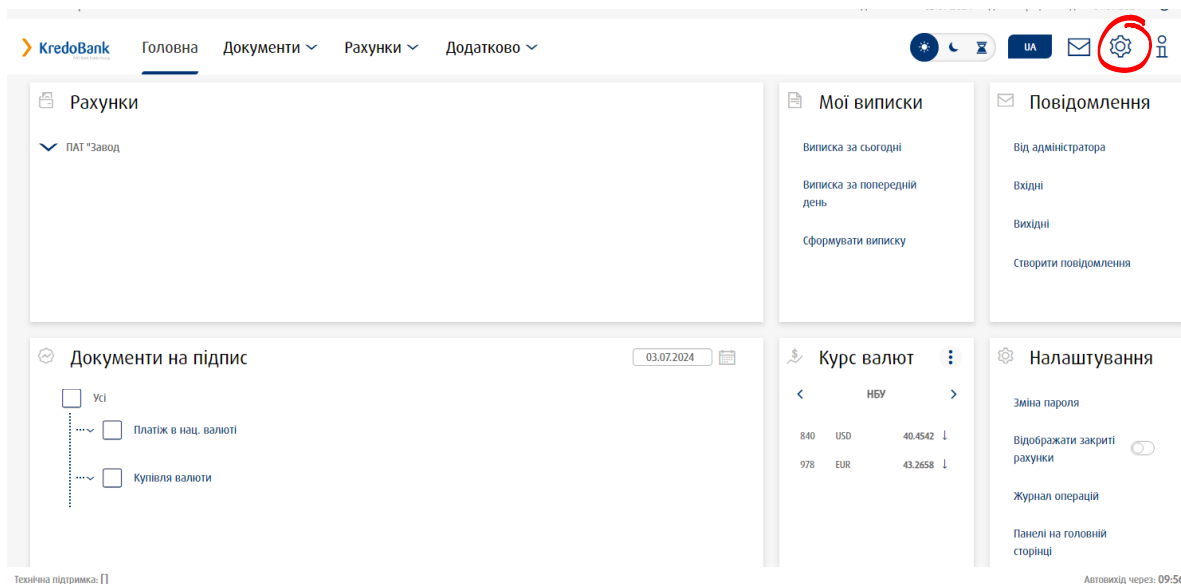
KredoBank

Головна Документи Рахунки Додатково

UA

Рахунки

ПАТ "Завод

Мої виписки

Виписка за сьогодні

Виписка за попередній день

Сформувати виписку

Повідомлення

Від адміністратора

Вхідні

Вихідні

Створити повідомлення

Документи на підпис

03.07.2024

Усі

Платіж в нац. валюті

Купівля валюти

Курс валют

НБУ

| 840 | USD | 40.4542 ↓ |
|---|---|---|
| 978 | EUR | 43.2658 ↓ |

Налаштування

Зміна пароля

Відображати закриті рахунки

Журнал операцій

Панелі на головній сторінці

Технічна підтримка: []

Автовихід через: 09:56